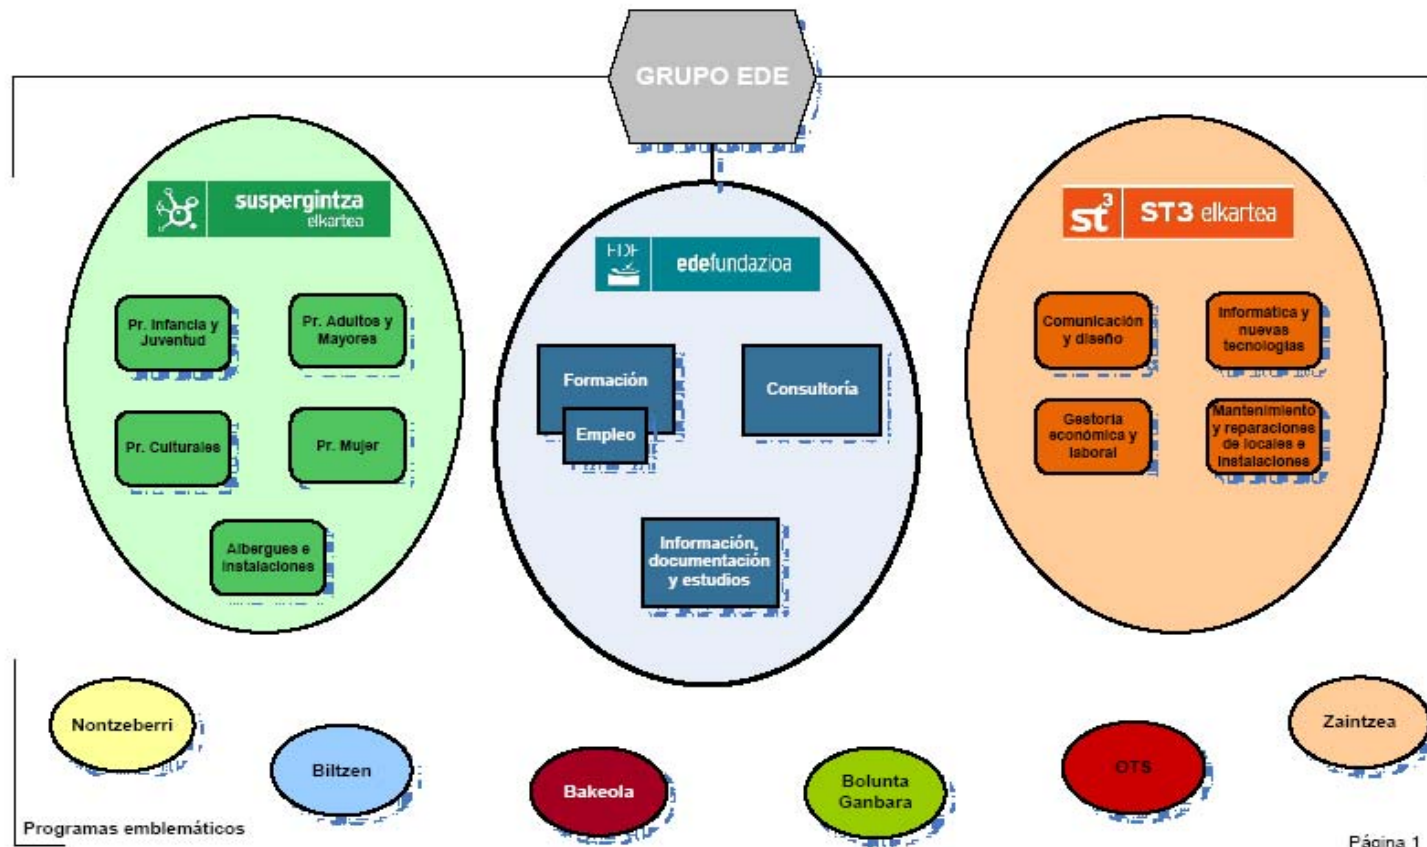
GRUPO EDE

suspergintza elkartea

Pr. Infancia y Juventud

Pr. Adultos y Mayores

Pr. Culturales

Pr. Mujer

Albergues e instalaciones

EDE edefundazioa

Formación

Empleo

Consultoría

Información, documentación y estudios

st³ ST3 elkartea

Comunicación y diseño

Informática y nuevas tecnologías

Gestoría económica y laboral

Mantenimiento y reparaciones de locales e instalaciones

Nontzeberri

Biltzen

Bakeola

Bolunta Ganbara

OTS

Zaintzea

Programas emblemáticos

Página 1